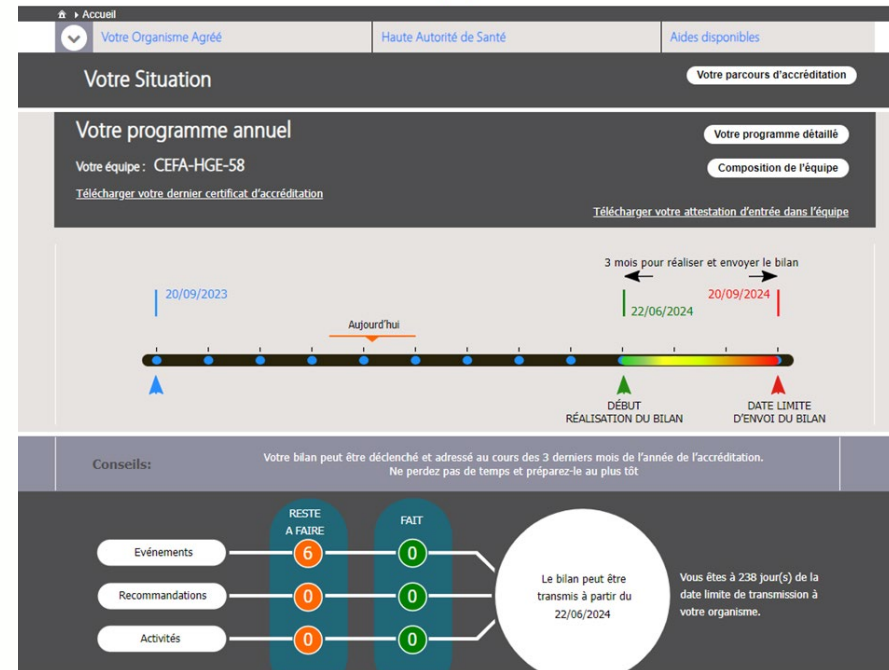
Accueil

Votre Organisme Agréé | Haute Autorité de Santé | Aides disponibles

Votre Situation

Votre parcours d'accréditation

Votre programme annuel

Votre programme détaillé

Votre équipe : CEFA-HGE-58

Composition de l'équipe

Télécharger votre dernier certificat d'accréditation

Télécharger votre attestation d'entrée dans l'équipe

3 mois pour réaliser et envoyer le bilan

20/09/2023

22/06/2024

20/09/2024

Aujourd'hui

DÉBUT RÉALISATION DU BILAN

DATE LIMITE D'ENVOI DU BILAN

Conseils:

Votre bilan peut être déclenché et adressé au cours des 3 derniers mois de l'année de l'accréditation. Ne perdez pas de temps et préparez-le au plus tôt

RESTE A FAIRE

FAIT

Evénements 6 0

Recommandations 0 0

Activités 0 0

Le bilan peut être transmis à partir du 22/06/2024

Vous êtes à 238 jour(s) de la date limite de transmission à votre organisme.